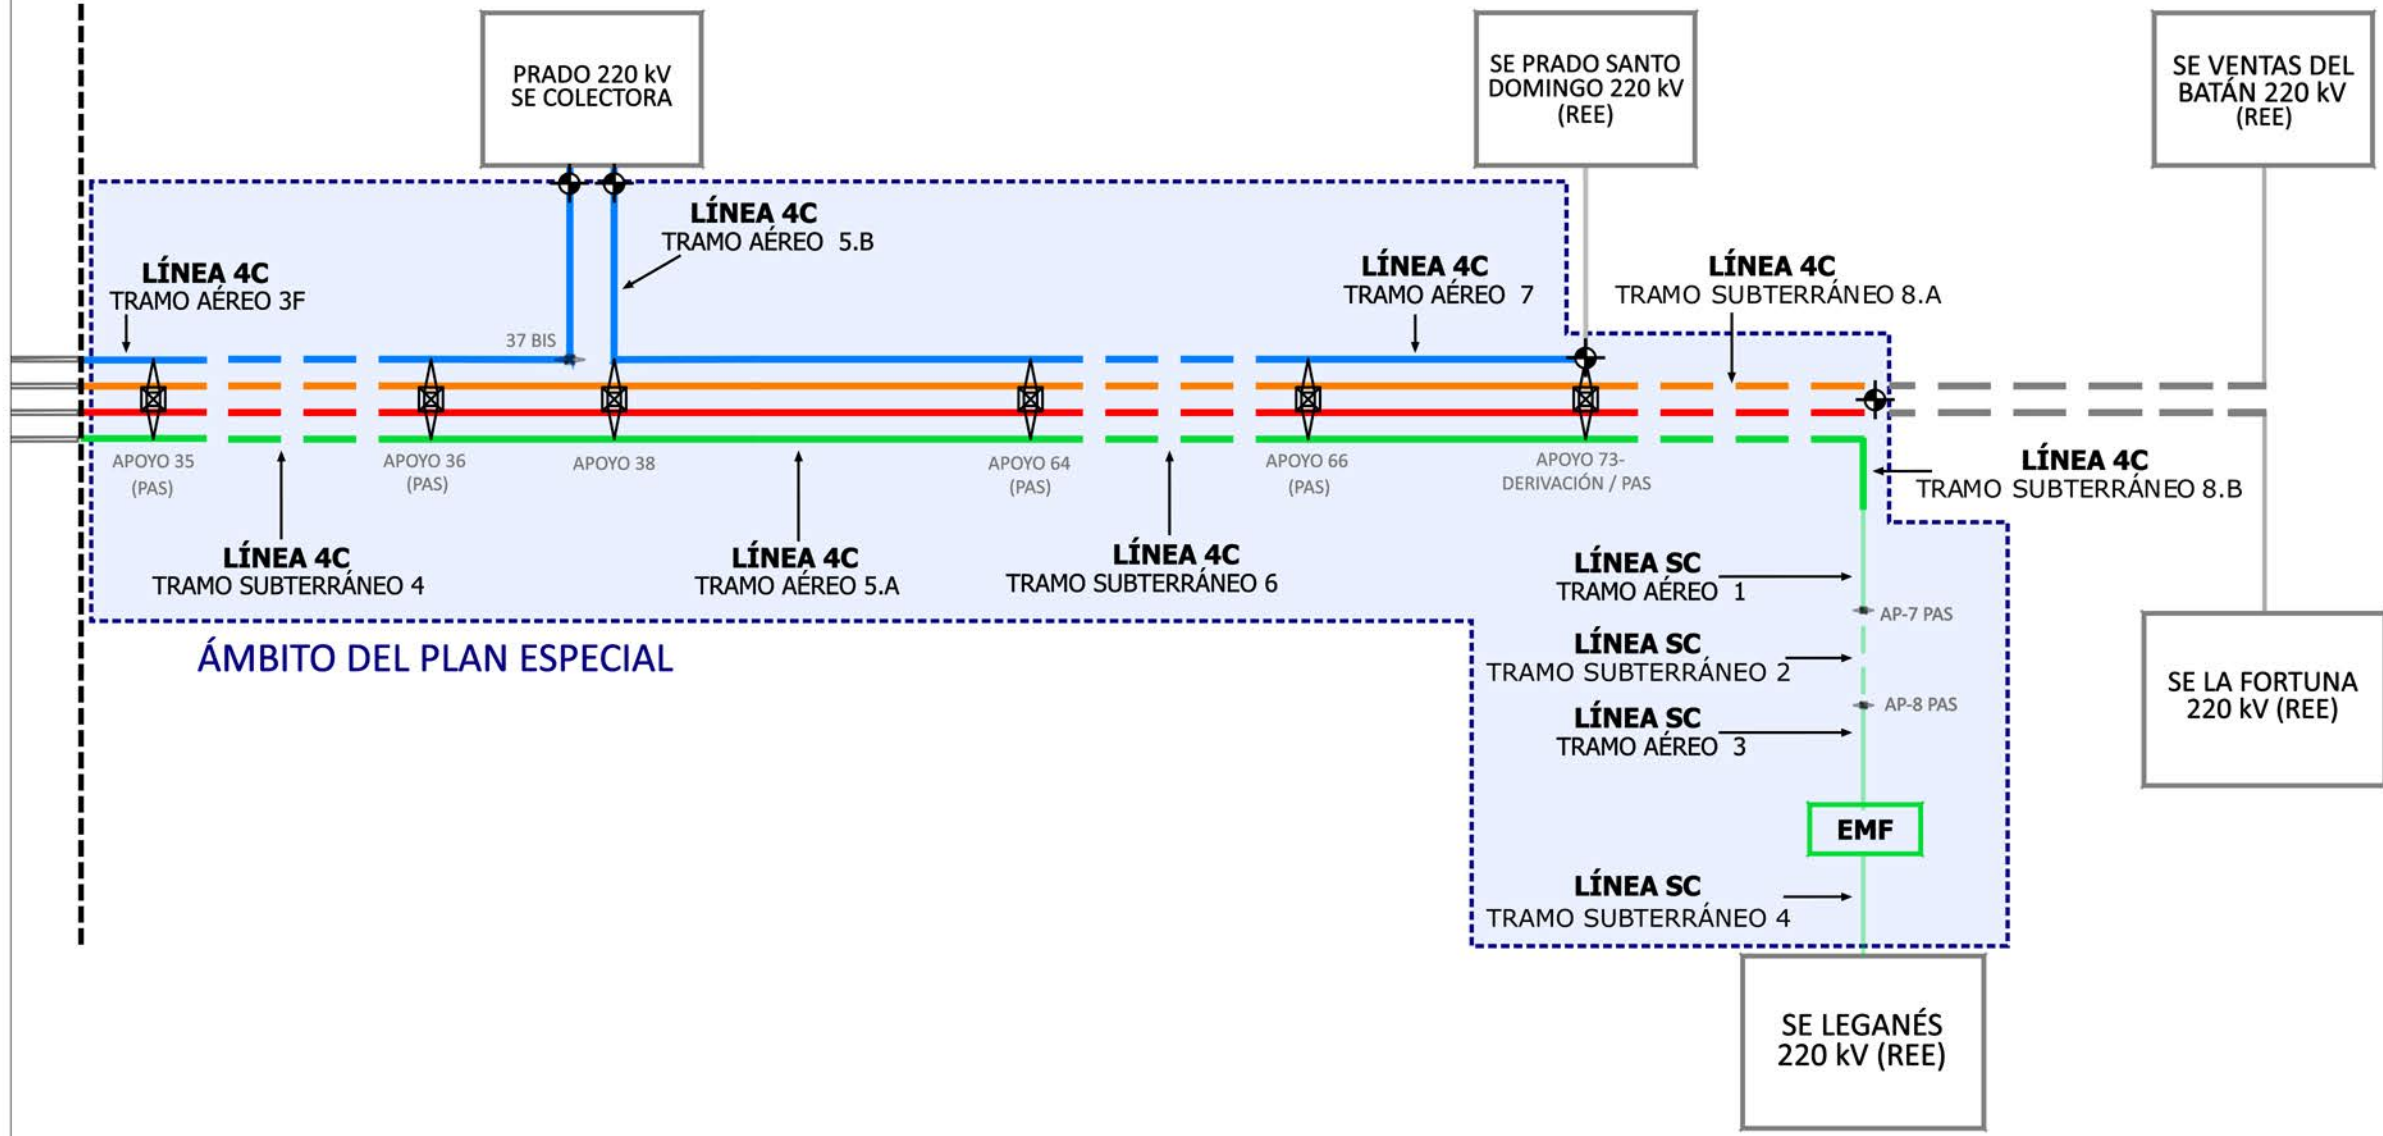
PRADO 220 kV
SE COLECTORA

SE PRADO SANTO DOMINGO 220 kV (REE)

SE VENTAS DEL BATÁN 220 kV (REE)

LÍNEA 4C
TRAMO AÉREO 5.B

LÍNEA 4C
TRAMO AÉREO 3F

LÍNEA 4C
TRAMO AÉREO 7

LÍNEA 4C
TRAMO SUBTERRÁNEO 8.A

37 BIS

APOYO 35 (PAS)

APOYO 36 (PAS)

APOYO 38

APOYO 64 (PAS)

APOYO 66 (PAS)

APOYO 73- DERIVACIÓN / PAS

LÍNEA 4C
TRAMO SUBTERRÁNEO 8.B

LÍNEA 4C
TRAMO SUBTERRÁNEO 4

LÍNEA 4C
TRAMO AÉREO 5.A

LÍNEA 4C
TRAMO SUBTERRÁNEO 6

LÍNEA SC
TRAMO AÉREO 1

AP-7 PAS

LÍNEA SC
TRAMO SUBTERRÁNEO 2

AP-8 PAS

LÍNEA SC
TRAMO AÉREO 3

ÁMBITO DEL PLAN ESPECIAL

SE LA FORTUNA 220 kV (REE)

EMF

LÍNEA SC
TRAMO SUBTERRÁNEO 4

SE LEGANÉS 220 kV (REE)